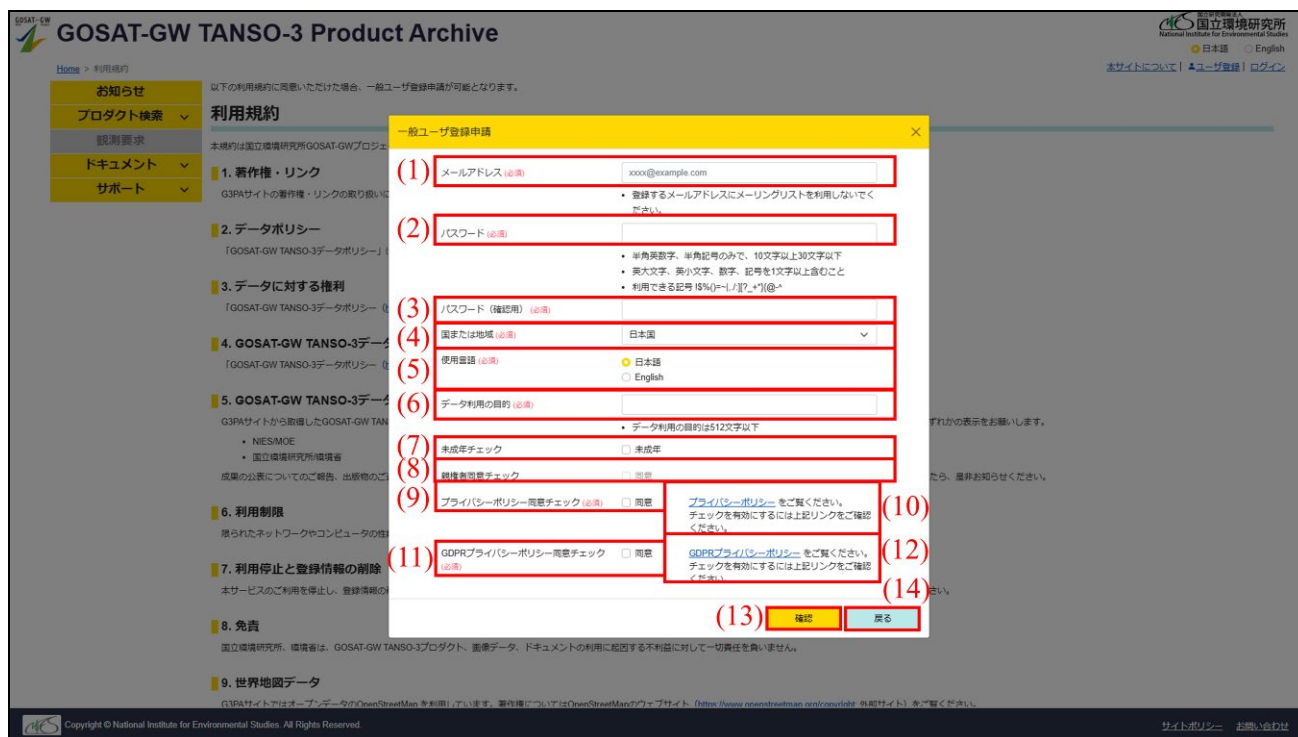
GOSAT-GW

GOSAT-GW TANSO-3 Product Archive

国立研究開発法人 国立環境研究所 National Institute for Environmental Studies

日本語 English

Home > 利用規約

本サイトについて | ユーザ登録 | ログイン

お知らせ
プロダクト検索
観測要求
ドキュメント
サポート

以下の利用規約に同意いただけた場合、一般ユーザ登録申請が可能となります。

利用規約

本規約は国立環境研究所GOSAT-GWプロジェ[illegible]

1. 著作権・リンク
G3PAサイトの著作権・リンクの取り扱いに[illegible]

2. データポリシー
「GOSAT-GW TANSO-3データポリシー」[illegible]

3. データに対する権利
「GOSAT-GW TANSO-3データポリシー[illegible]

4. GOSAT-GW TANSO-3デー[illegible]
「GOSAT-GW TANSO-3データポリシー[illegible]

5. GOSAT-GW TANSO-3デー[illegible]
G3PAサイトから取得したGOSAT-GW TAN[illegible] ずれかの表示をお願いします。
• NIES/MOE
• 国立環境研究所/環境省
成果の公表についてのご報告、出版物のご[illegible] たら、是非お知らせください。

6. 利用制限
限られたネットワークやコンピュータの性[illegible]

7. 利用停止と登録情報の削除
本サービスのご利用を停止し、登録情報の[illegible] さい。

8. 免責
国立環境研究所、環境省は、GOSAT-GW TANSO-3プロダクト、画像データ、ドキュメントの利用に起因する不利益に対して一切責任を負いません。

9. 世界地図データ
G3PAサイトではオープンデータのOpenStreetMap を利用しています。著作権についてはOpenStreetMapのウェブサイト（https://www.openstreetmap.org/copyright 外部サイト）をご覧ください。

一般ユーザ登録申請

(1) メールアドレス (必須) xxxx@example.com
• 登録するメールアドレスにメーリングリストを利用しないでください。

(2) パスワード (必須)
• 半角英数字、半角記号のみで、10文字以上30文字以下
• 英大文字、英小文字、数字、記号を1文字以上含むこと
• 利用できる記号 !$%()=~|-/:][?_+*}{@-^

(3) パスワード（確認用）(必須)

(4) 国または地域 (必須) 日本国

(5) 使用言語 (必須) 日本語 English

(6) データ利用の目的 (必須)
• データ利用の目的は512文字以下

(7) 未成年チェック 未成年

(8) 親権者同意チェック 同意

(9) プライバシーポリシー同意チェック (必須) 同意

(10) プライバシーポリシー をご覧ください。チェックを有効にするには上記リンクをご確認ください。

(11) GDPRプライバシーポリシー同意チェック (必須) 同意

(12) GDPRプライバシーポリシー をご覧ください。チェックを有効にするには上記リンクをご確認ください。

(13) 確認

(14) 戻る

Copyright © National Institute for Environmental Studies. All Rights Reserved.

サイトポリシー お問い合わせ